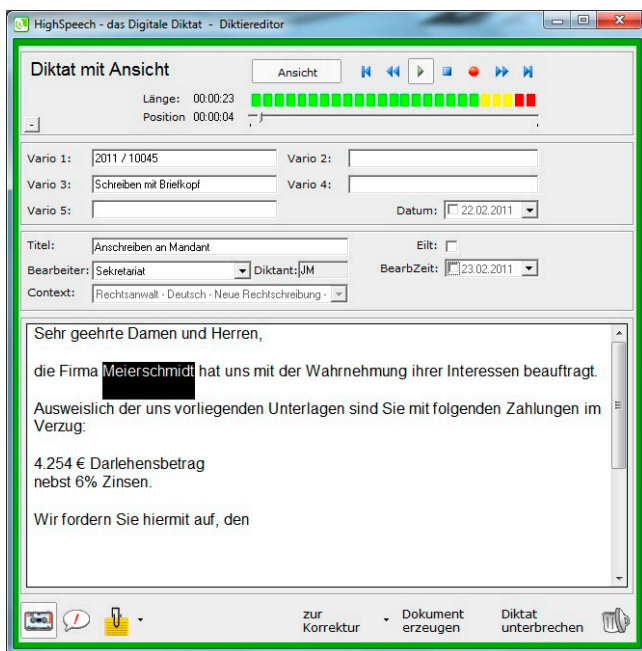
HighSpeech - das Digitale Diktat - Diktiereditor

Diktat mit Ansicht

Ansicht

Länge: 00:00:23
Position 00:00:04

-

Vario 1: 2011 / 10045
Vario 2:
Vario 3: Schreiben mit Briefkopf
Vario 4:
Vario 5:
Datum: 22.02.2011

Titel: Anschreiben an Mandant
Eilt:
Bearbeiter: Sekretariat
Diktant: JM
BearbZeit: 23.02.2011
Context: Rechtsanwalt - Deutsch - Neue Rechtschreibung -

Sehr geehrte Damen und Herren,

die Firma Meierschmidt hat uns mit der Wahrnehmung ihrer Interessen beauftragt.

Ausweislich der uns vorliegenden Unterlagen sind Sie mit folgenden Zahlungen im Verzug:

4.254 € Darlehensbetrag
nebst 6% Zinsen.

Wir fordern Sie hiermit auf, den

zur Korrektur
Dokument erzeugen
Diktat unterbrechen